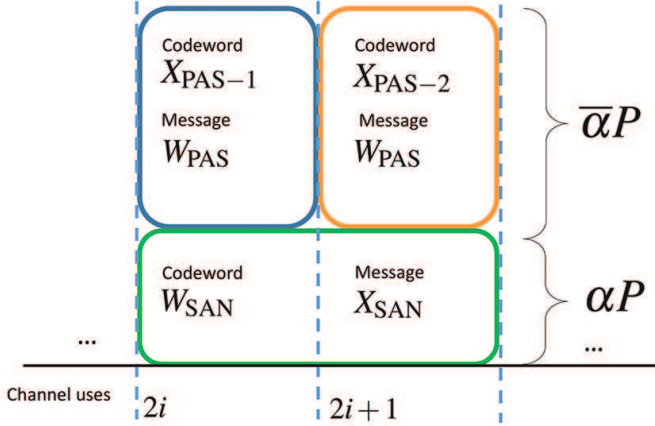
Codeword
$X_{\mathrm{PAS}-1}$
Message
$W_{\mathrm{PAS}}$

Codeword
$X_{\mathrm{PAS}-2}$
Message
$W_{\mathrm{PAS}}$

$\overline{\alpha}P$

Codeword
$W_{\mathrm{SAN}}$

Message
$X_{\mathrm{SAN}}$

$\alpha P$

...

...

Channel uses $2i$ $2i+1$